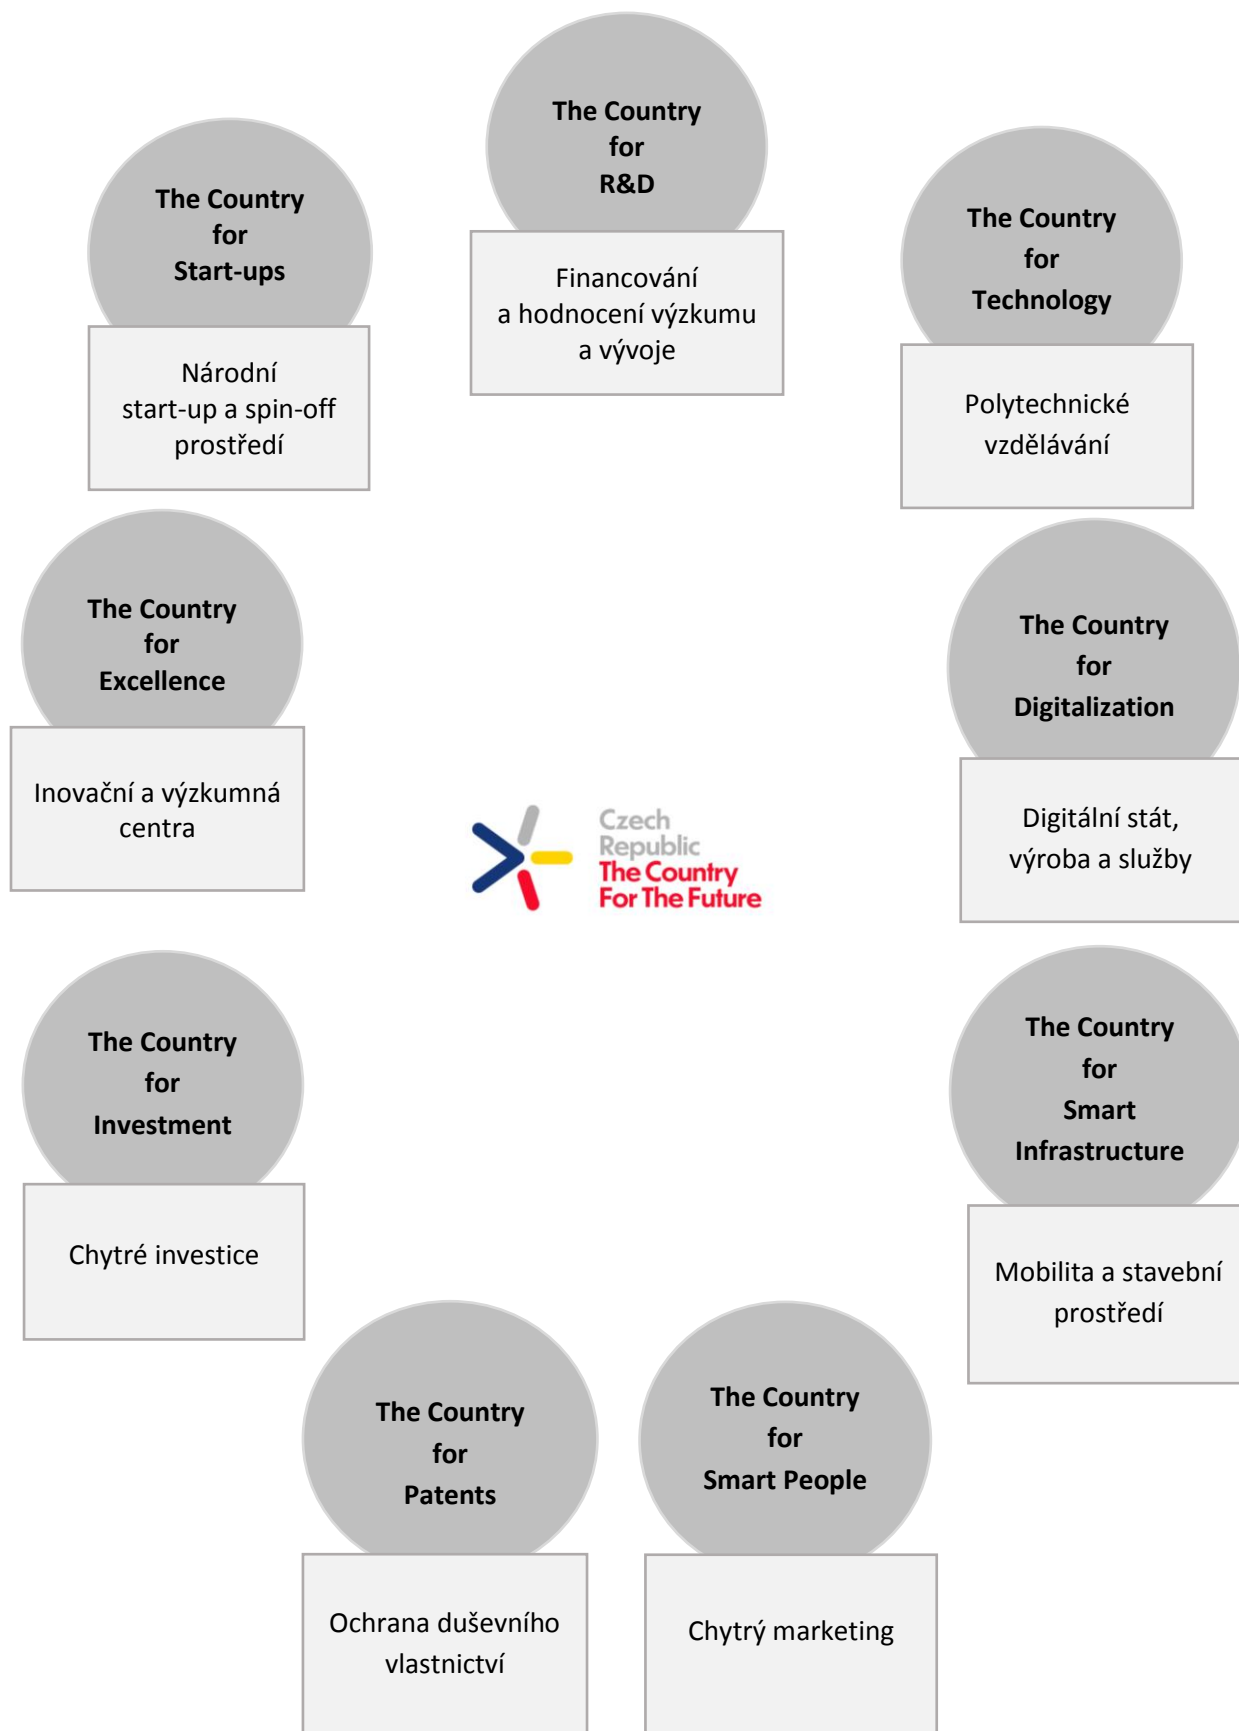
The Country
for
R&D

Financování
a hodnocení výzkumu
a vývoje

The Country
for
Start-ups

Národní
start-up a spin-off
prostředí

The Country
for
Technology

Polytechnické
vzdělávání

The Country
for
Excellence

Inovační a výzkumná
centra

The Country
for
Digitalization

Digitální stát,
výroba a služby

Czech
Republic
The Country
For The Future

The Country
for
Investment

Chytré investice

The Country
for
Smart
Infrastructure

Mobilita a stavební
prostředí

The Country
for
Patents

Ochrana duševního
vlastnictví

The Country
for
Smart People

Chytrý marketing